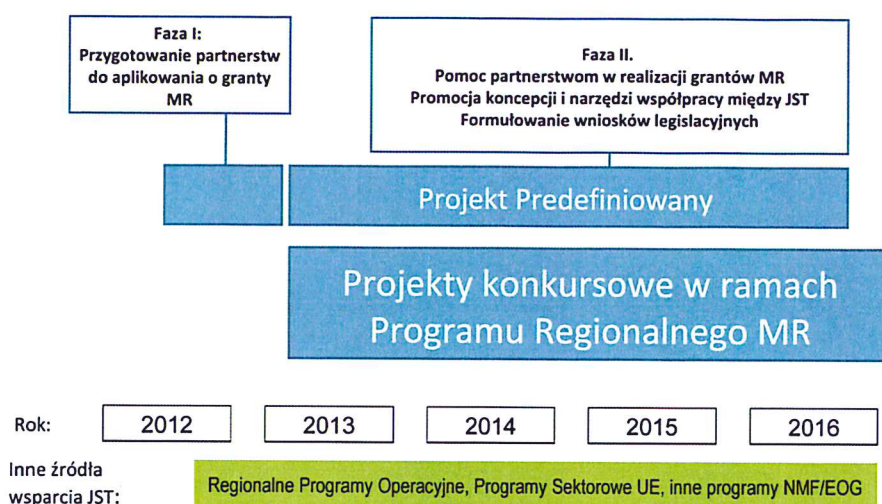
Faza I:
Przygotowanie partnerstw do aplikowania o granty MR

Faza II.
Pomoc partnerstwom w realizacji grantów MR
Promocja koncepcji i narzędzi współpracy między JST
Formułowanie wniosków legislacyjnych

Projekt Predefiniowany

Projekty konkursowe w ramach Programu Regionalnego MR

Rok:

| 2012 | 2013 | 2014 | 2015 | 2016 |
|---|---|---|---|---|

Inne źródła wsparcia JST:

Regionalne Programy Operacyjne, Programy Sektorowe UE, inne programy NMF/EOG